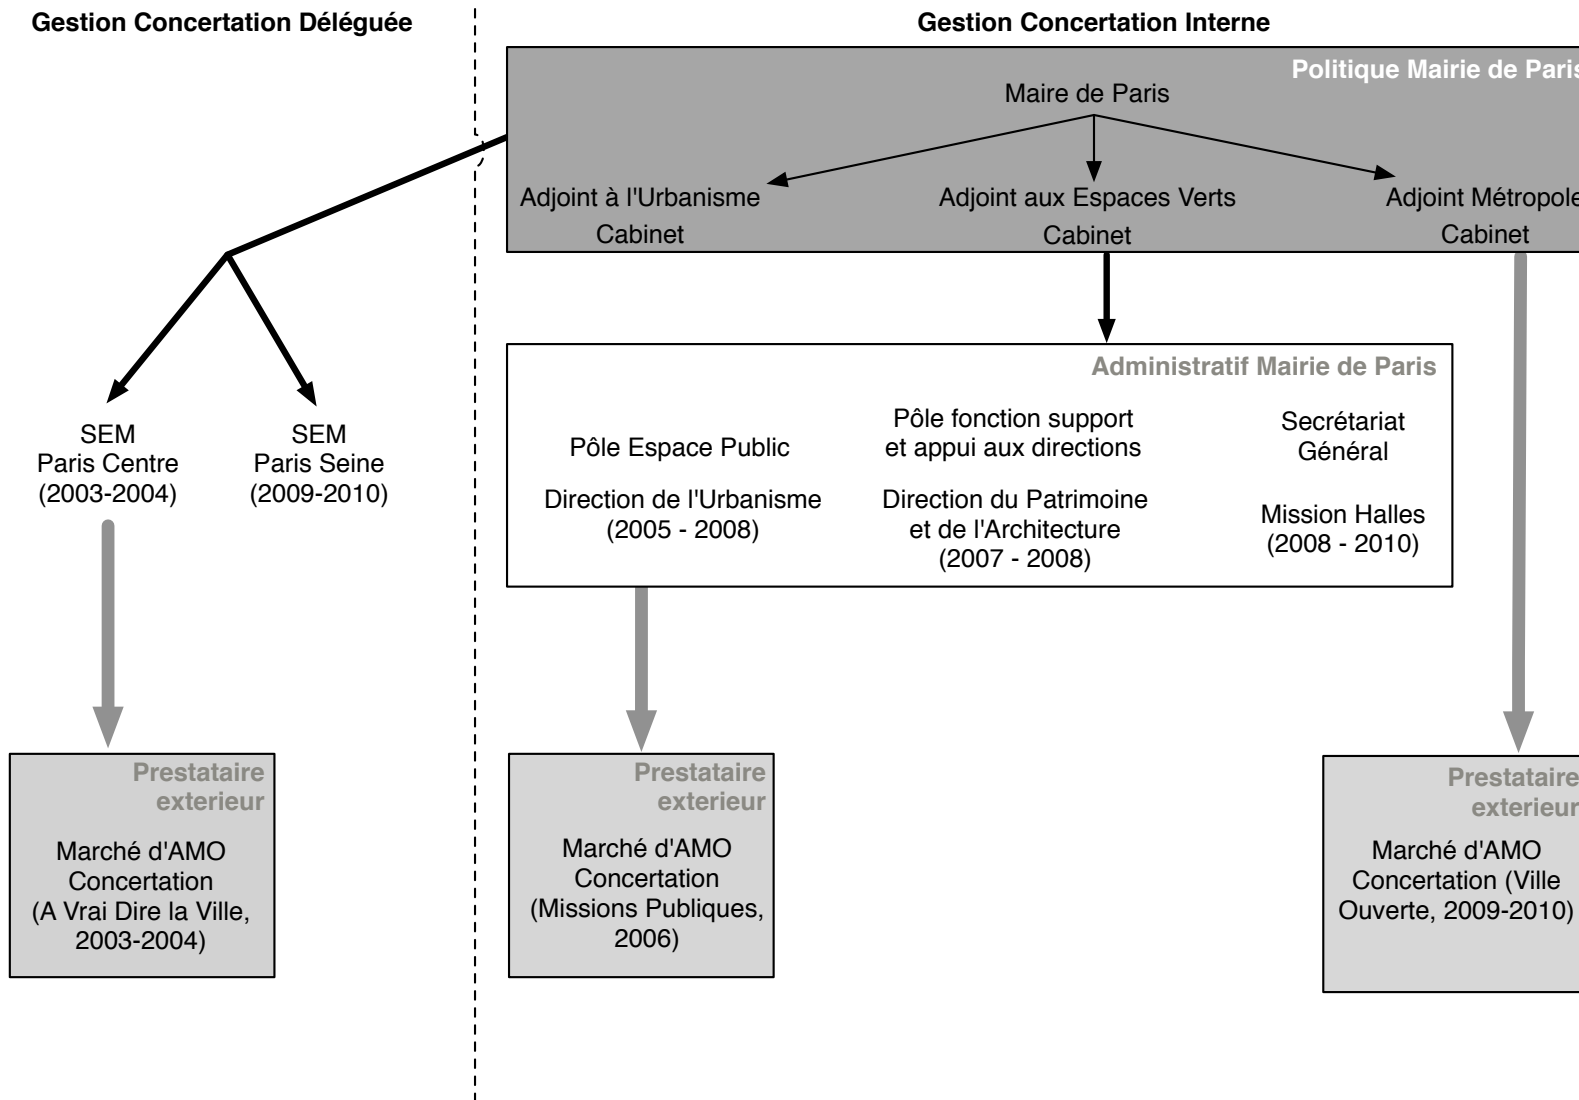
Gestion Concertation Déléguée

Gestion Concertation Interne

Politique Mairie de Paris

Maire de Paris

Adjoint à l'Urbanisme
Cabinet

Adjoint aux Espaces Verts
Cabinet

Adjoint Métropole
Cabinet

Administratif Mairie de Paris

Pôle Espace Public

Direction de l'Urbanisme (2005 - 2008)

Pôle fonction support et appui aux directions

Direction du Patrimoine et de l'Architecture (2007 - 2008)

Secrétariat Général

Mission Halles (2008 - 2010)

SEM Paris Centre (2003-2004)

SEM Paris Seine (2009-2010)

Prestataire exterieur

Marché d'AMO Concertation (A Vrai Dire la Ville, 2003-2004)

Prestataire exterieur

Marché d'AMO Concertation (Missions Publiques, 2006)

Prestataire exterieur

Marché d'AMO Concertation (Ville Ouverte, 2009-2010)